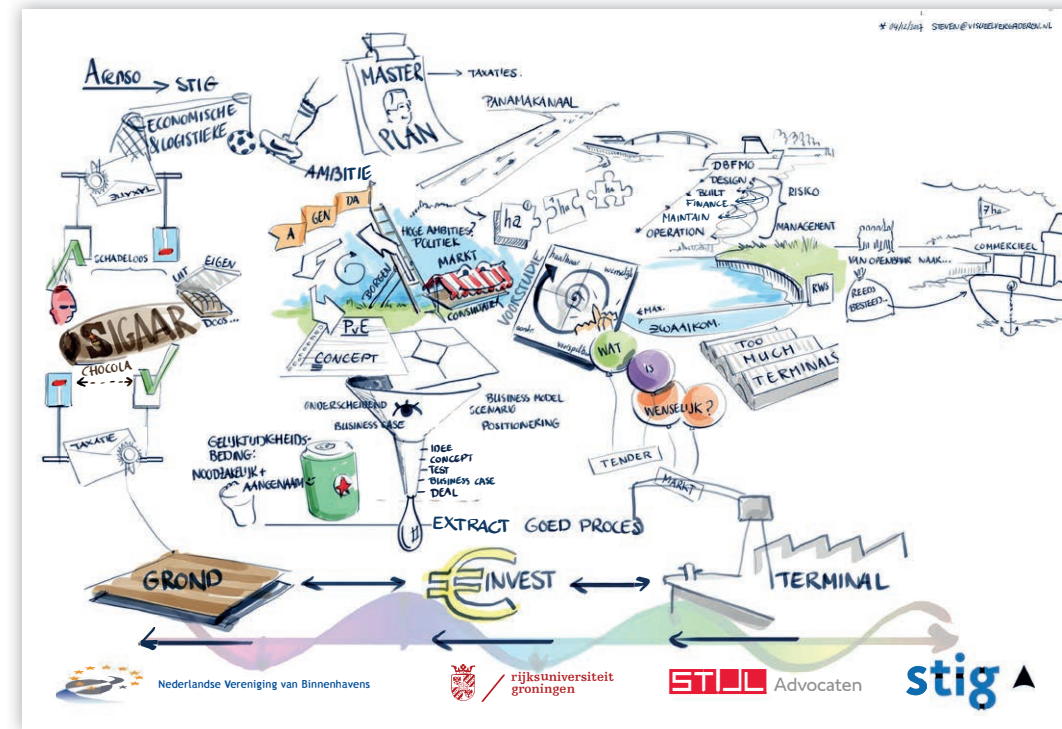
# 04/12/2017 STEVEN@VISUEELVERSLADEREN.NL

ARNSO → STIG

MASTER PLAN → TAXATIES.

ECONOMISCHE & LOGISTIEKE

TAXATIE

PANAMAKANAAL

AMBITIE

A GEN DA

HOGE AMBITIES? POLITIEK

MARKT

BORGEN

CONSUMENT

ha

ha

ha

DBFMO

DESIGN

BUILT

FINANCE

MAINTAIN

OPERATION

RISKO

MANAGEMENT

7ha

COMMERCIEEL

VAN OPENBAAR NAAR...

REEDS BESTEED...

RWS

VOORSTUDIE

haalbaar

wenselijk

MAX.

ZWAAIKOM.

SCHADELOOS

UIT

EIGEN

DOOS...

SIGAAR

CHOCOLA

PvE

CONCEPT

TOO MUCH TERMINALS

WAT IS WENSELIJK?

ONDERSCHEIDEND

BUSINESS CASE

BUSINESS MODEL

SCENARIO

POSITIONERING

TAXATIE

GELIJKTIJDIGHEIDS-BEDING:

NOODZAKELIJK + AANGENAAM

IDEE

CONCEPT

TEST

BUSINESS CASE

DEAL

TENDER

MARKT

EXTRACT GOED PROCES

GROND

€INVEST

TERMINAL

Nederlandse Vereniging van Binnenhavens

rijksuniversiteit groningen

STIJL Advocaten

stig